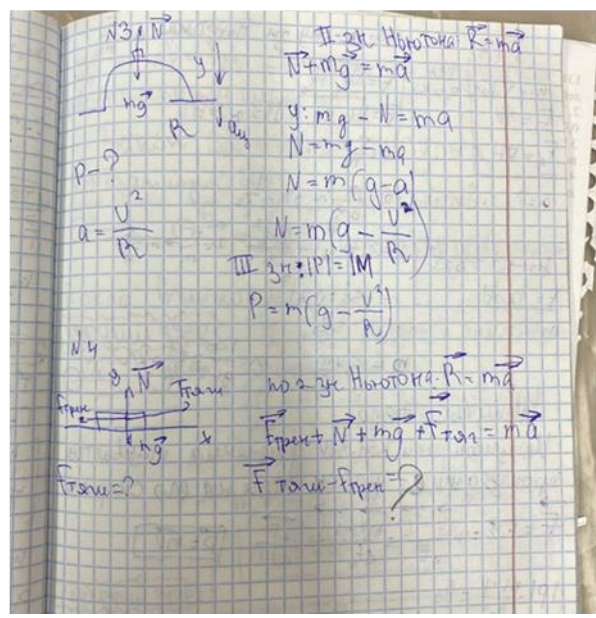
N3 $\vec{N}$

$m\vec{g}$ R y $a_{цс}$

P - ?

$a = \frac{V^2}{R}$

II зн Ньютона $\vec{R} = m\vec{a}$

$\vec{N} + m\vec{g} = m\vec{a}$

y: $mg - N = ma$

$N = mg - ma$

$N = m(g - a)$

$N = m(g - \frac{V^2}{R})$

III зн: $|P| = |N|$

$P = m(g - \frac{V^2}{R})$

N4

y $\vec{N}$ $F_{тяги}$

$F_{трен}$ $m\vec{g}$ x

$F_{тяги}$ = ?

по 2 зн Ньютона $\vec{R} = m\vec{a}$

$\vec{F}_{трен} + \vec{N} + m\vec{g} + \vec{F}_{тяг} = m\vec{a}$

$\vec{F}_{тяги} - F_{трен} = ?$